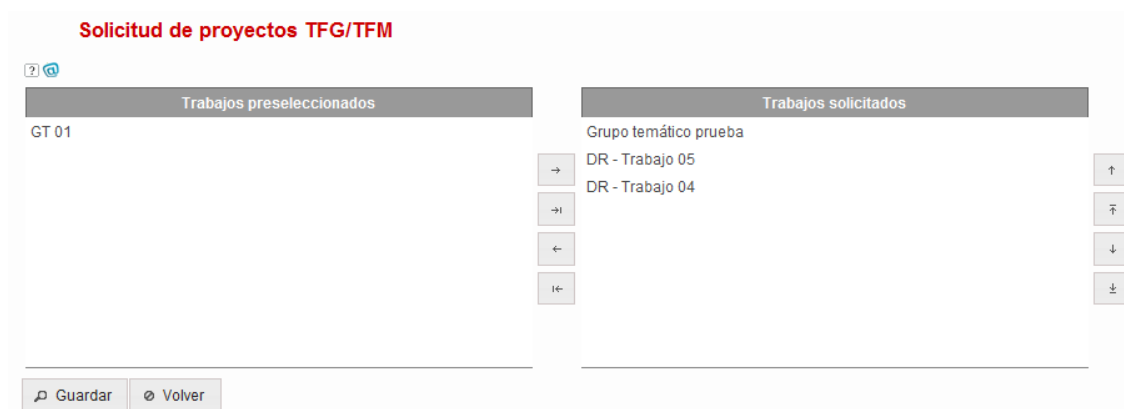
Solicitud de proyectos TFG/TFM

?

| Trabajos preseleccionados |
|---|
| GT 01 |

→
→|
←
|←

| Trabajos solicitados |
|---|
| Grupo temático prueba |
| DR - Trabajo 05 |
| DR - Trabajo 04 |

↑
⤒
↓
⤓

Guardar
Volver